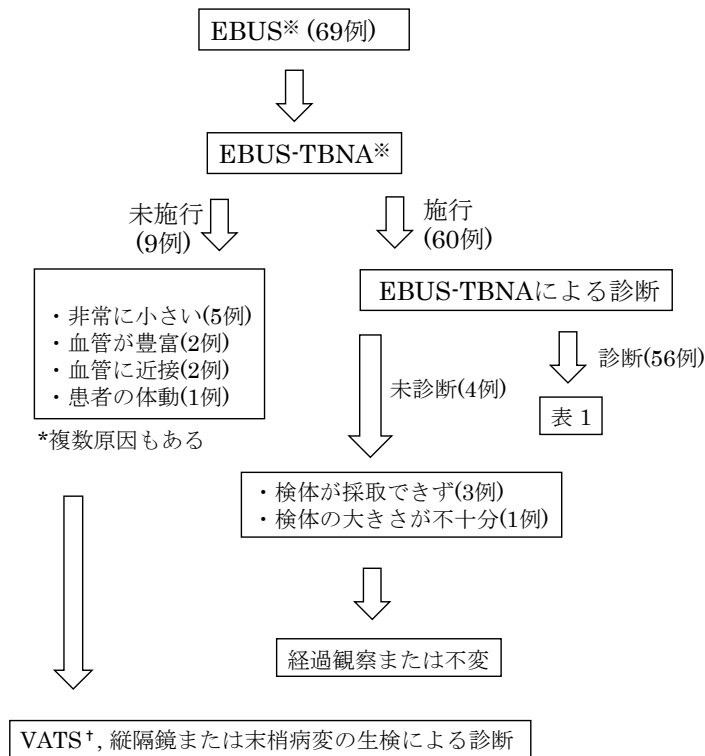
EBUS※ (69例)

EBUS-TBNA※

未施行 (9例)

施行 (60例)

・非常に小さい(5例)
・血管が豊富(2例)
・血管に近接(2例)
・患者の体動(1例)

*複数原因もある

EBUS-TBNAによる診断

未診断(4例)

診断(56例)

表 1

・検体が採取できず(3例)
・検体の大きさが不十分(1例)

経過観察または不変

VATS†, 縦隔鏡または末梢病変の生検による診断